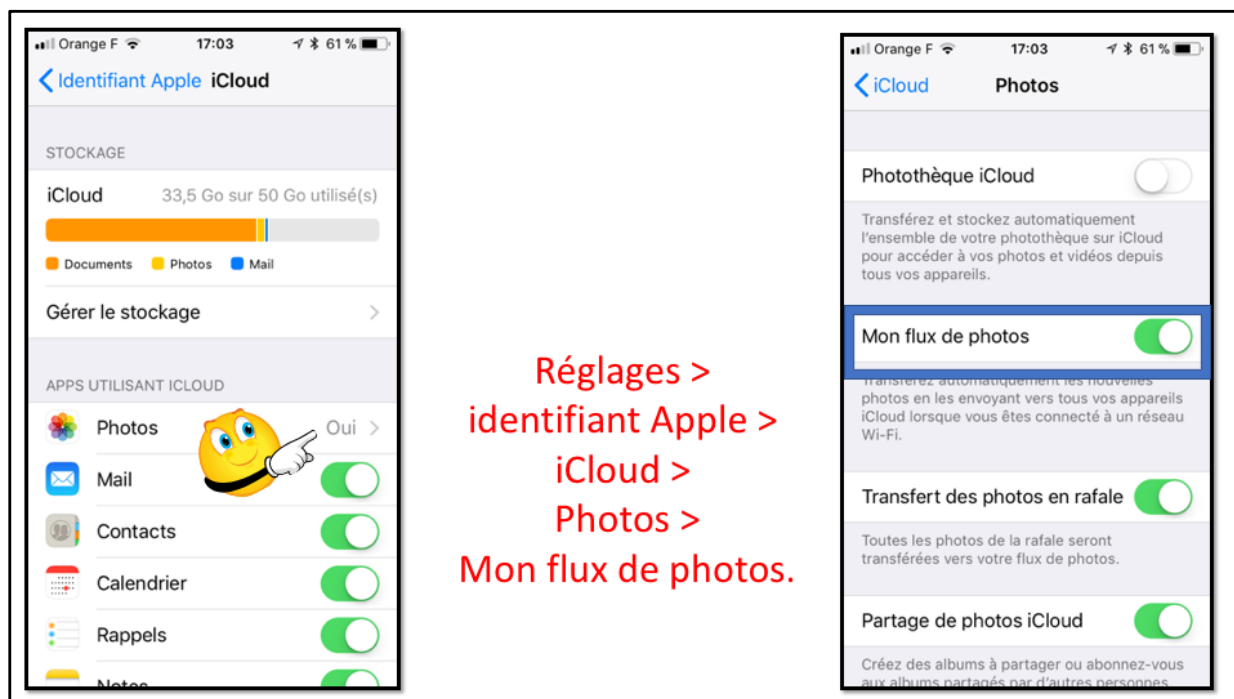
Orange F 17:03 61 %

Identifiant Apple iCloud

STOCKAGE

iCloud 33,5 Go sur 50 Go utilisé(s)

Documents Photos Mail

Gérer le stockage

APPS UTILISANT ICLOUD

Photos Oui

Mail

Contacts

Calendrier

Rappels

Notes

Réglages > identifiant Apple > iCloud > Photos > Mon flux de photos.

Orange F 17:03 61 %

iCloud Photos

Photothèque iCloud

Transférez et stockez automatiquement l'ensemble de votre photothèque sur iCloud pour accéder à vos photos et vidéos depuis tous vos appareils.

Mon flux de photos

Transférez automatiquement les nouvelles photos en les envoyant vers tous vos appareils iCloud lorsque vous êtes connecté à un réseau Wi-Fi.

Transfert des photos en rafale

Toutes les photos de la rafale seront transférées vers votre flux de photos.

Partage de photos iCloud

Créez des albums à partager ou abonnez-vous aux albums partagés par d'autres personnes.